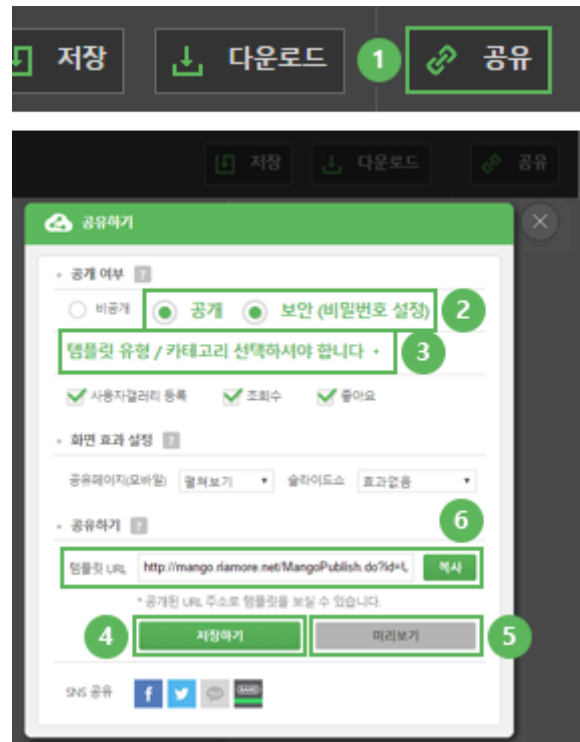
저장
다운로드
1
공유

저장
다운로드
공유

공유하기

공개 여부 ?
비공개
공개
보안 (비밀번호 설정)
2
템플릿 유형 / 카테고리 선택하셔야 합니다 +
3
사용자갤러리 등록
조회수
좋아요

화면 효과 설정 ?
공유페이지(모바일) 펼쳐보기
슬라이드쇼 효과없음

공유하기 ?
6
템플릿 URL http://mango.mlamore.net/MangoPublish.do?id=l
복사
* 공개된 URL 주소로 템플릿을 보실 수 있습니다.
4
저장하기
미리보기
5
SNS 공유